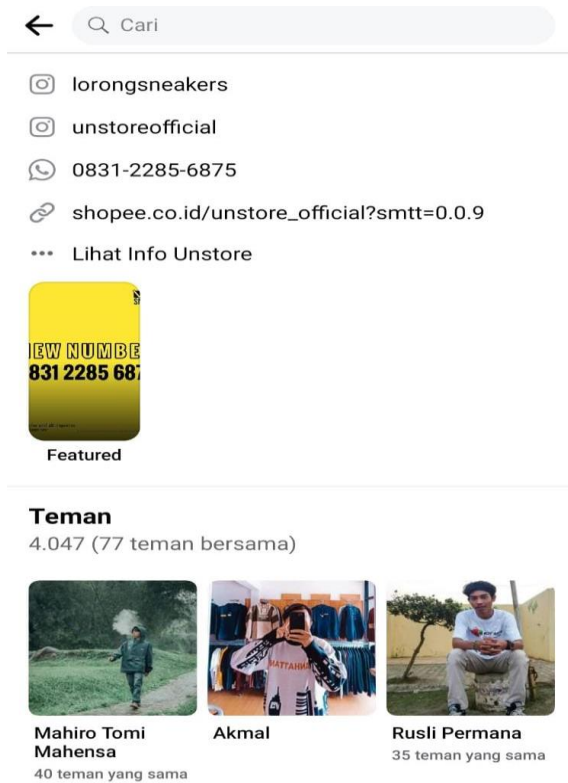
Cari

lorongsneakers

unstoreofficial

0831-2285-6875

shopee.co.id/unstore_official?smtt=0.0.9

Lihat Info Unstore

EW NUMBE
831 2285 687

Featured

Teman
4.047 (77 teman bersama)

Mahiro Tomi Mahensa
40 teman yang sama

Akmal

Rusli Permana
35 teman yang sama